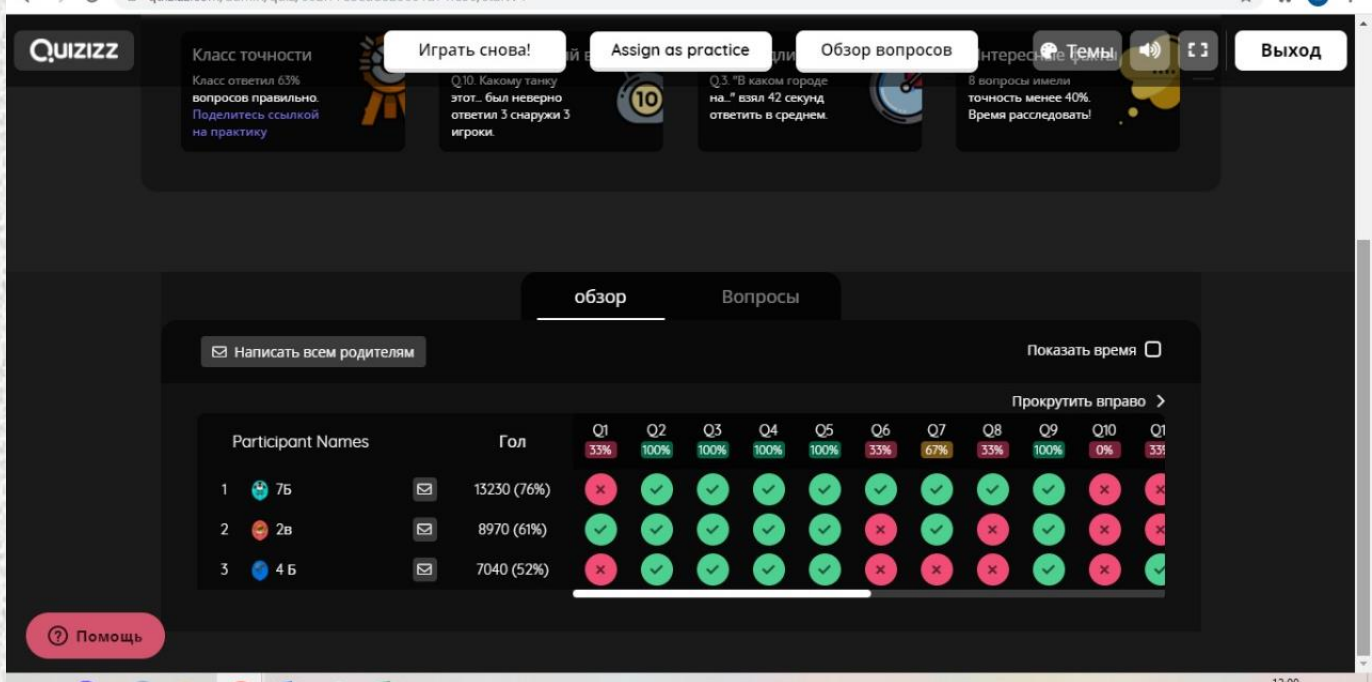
QUIZIZZ

Класс точности
Класс ответил 63% вопросов правильно. Поделитесь ссылкой на практику

Играть снова!

Assign as practice

Обзор вопросов

Темы

Выход

Q.10. Какому танку этот... был неверно ответил 3 снаружи 3 игроки.

Q.3. "В каком городе на..." взял 42 секунд ответить в среднем.

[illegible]нтересные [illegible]
8 вопросы имели точность менее 40%. Время расследовать!

обзор

Вопросы

Написать всем родителям

Показать время

Прокрутить вправо

| Participant Names | | Гол | Q1 33% | Q2 100% | Q3 100% | Q4 100% | Q5 100% | Q6 33% | Q7 67% | Q8 33% | Q9 100% | Q10 0% | Q1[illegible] 33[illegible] |
|---|---|---|---|---|---|---|---|---|---|---|---|---|
| 1 | 7Б | 13230 (76%) | | | | | | | | | | | |
| 2 | 2в | 8970 (61%) | | | | | | | | | | | |
| 3 | 4 Б | 7040 (52%) | | | | | | | | | | | |

Помощь